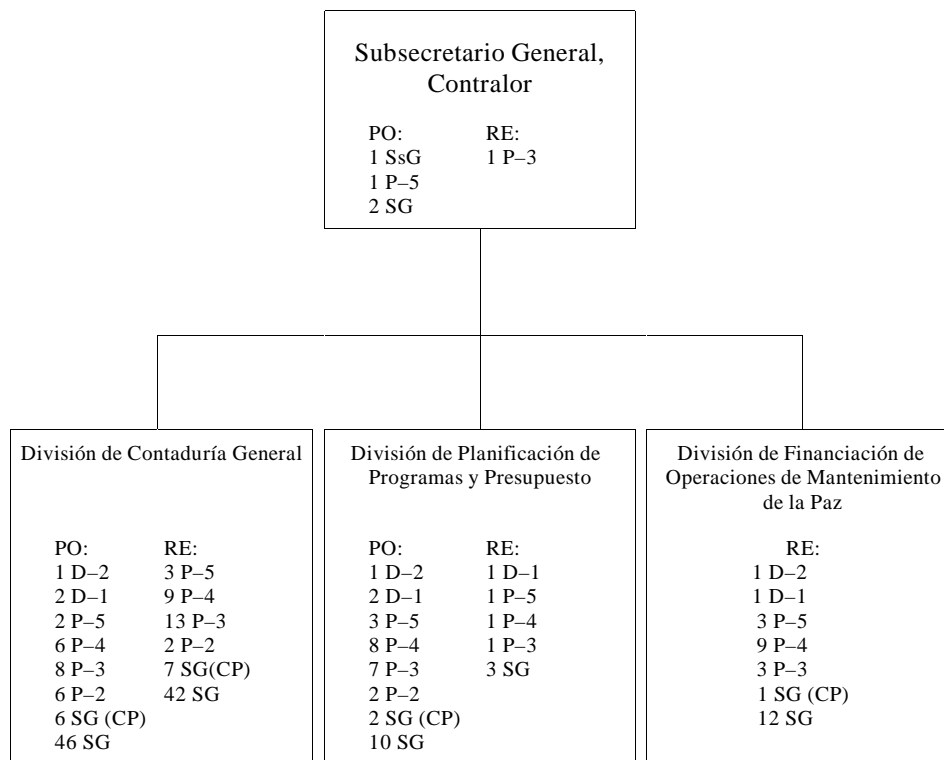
Subsecretario General, Contralor

PO:
1 SsG
1 P–5
2 SG

RE:
1 P–3

División de Contaduría General

PO:
1 D–2
2 D–1
2 P–5
6 P–4
8 P–3
6 P–2
6 SG (CP)
46 SG

RE:
3 P–5
9 P–4
13 P–3
2 P–2
7 SG(CP)
42 SG

División de Planificación de Programas y Presupuesto

PO:
1 D–2
2 D–1
3 P–5
8 P–4
7 P–3
2 P–2
2 SG (CP)
10 SG

RE:
1 D–1
1 P–5
1 P–4
1 P–3
3 SG

División de Financiación de Operaciones de Mantenimiento de la Paz

RE:
1 D–2
1 D–1
3 P–5
9 P–4
3 P–3
1 SG (CP)
12 SG